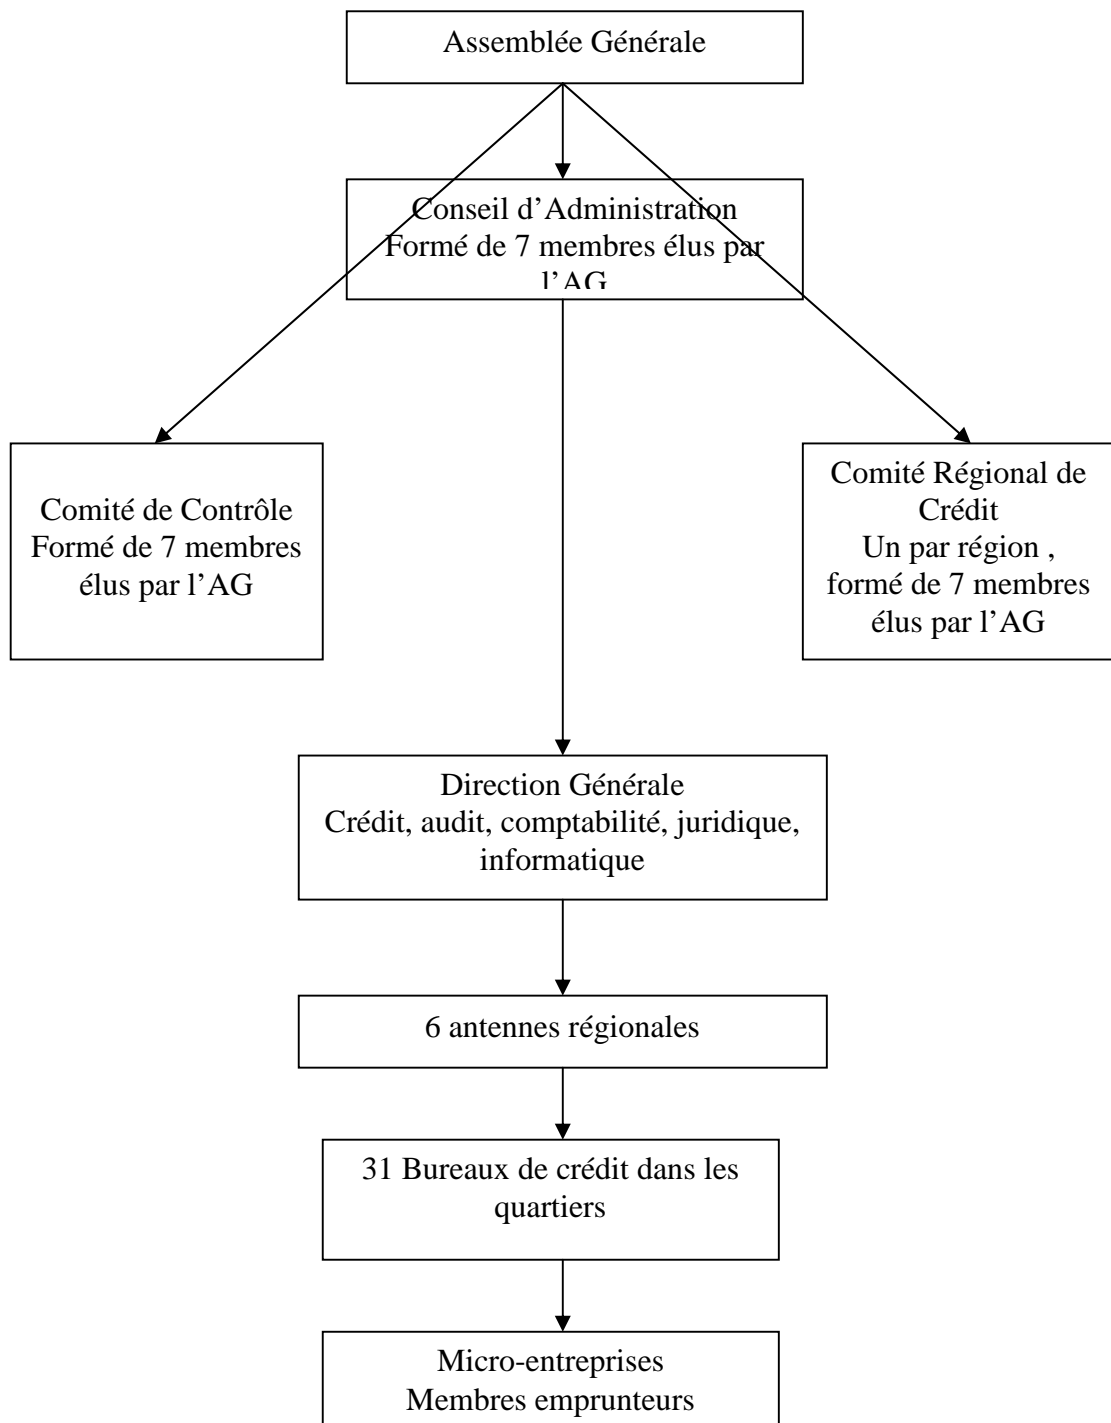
Assemblée Générale

Conseil d'Administration
Formé de 7 membres élus par l'AG

Comité de Contrôle
Formé de 7 membres élus par l'AG

Comité Régional de Crédit
Un par région , formé de 7 membres élus par l'AG

Direction Générale
Crédit, audit, comptabilité, juridique, informatique

6 antennes régionales

31 Bureaux de crédit dans les quartiers

Micro-entreprises
Membres emprunteurs